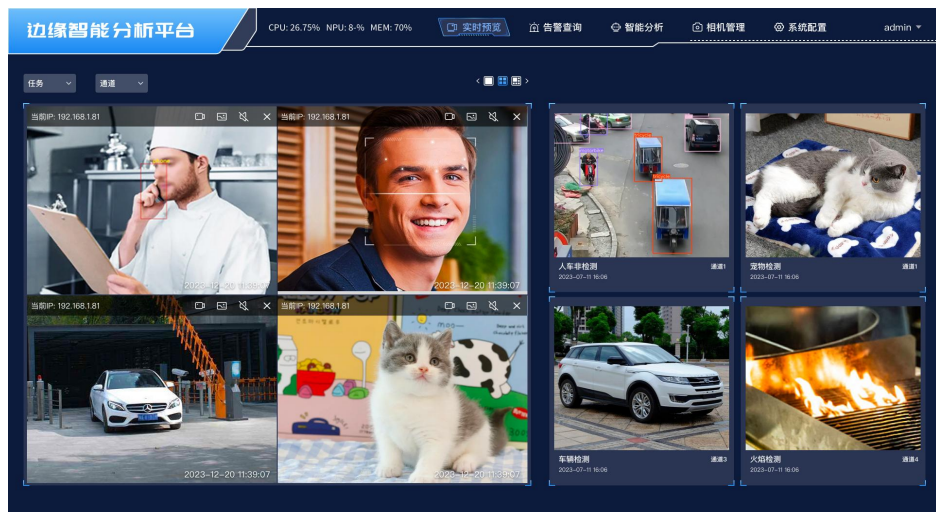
边缘智能分析平台

CPU: 26.75% NPU: 8-% MEM: 70%

实时预览
告警查询
智能分析
相机管理
系统配置
admin

任务
通道

当前IP: 192.168.1.81
2023-12-20 11:39:07

当前IP: 192.168.1.81
2023-12-20 11:39:07

当前IP: 192.168.1.81
2023-12-20 11:39:07

当前IP: 192.168.1.81
2023-12-20 11:39:07

人车非检测
通道1
2023-07-11 16:06

宠物检测
通道1
2023-07-11 16:06

车辆检测
通道3
2023-07-11 16:06

火焰检测
通道4
2023-07-11 16:06